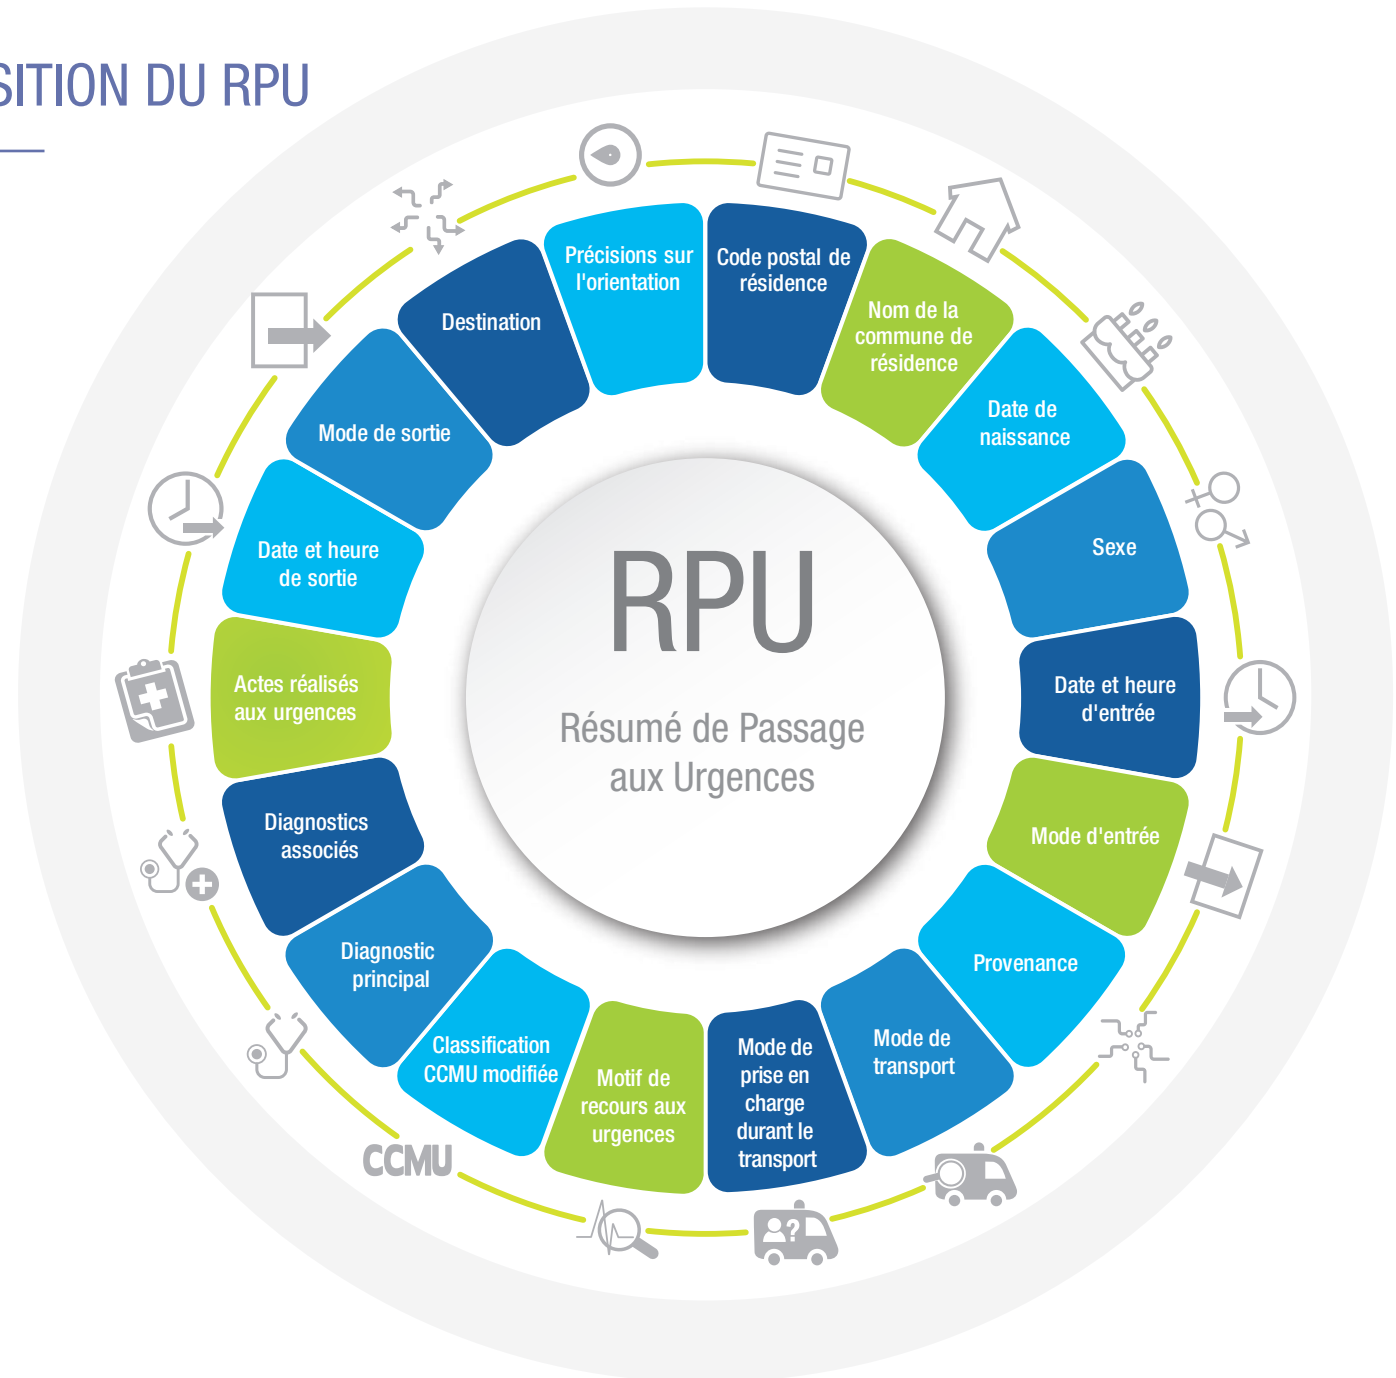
SITION DU RPU

RPU

Résumé de Passage aux Urgences

Précisions sur l'orientation

Code postal de résidence

Nom de la commune de résidence

Date de naissance

Sexe

Date et heure d'entrée

Mode d'entrée

Provenance

Mode de transport

Mode de prise en charge durant le transport

Motif de recours aux urgences

Classification CCMU modifiée

Diagnostic principal

Diagnostics associés

Actes réalisés aux urgences

Date et heure de sortie

Mode de sortie

Destination

CCMU